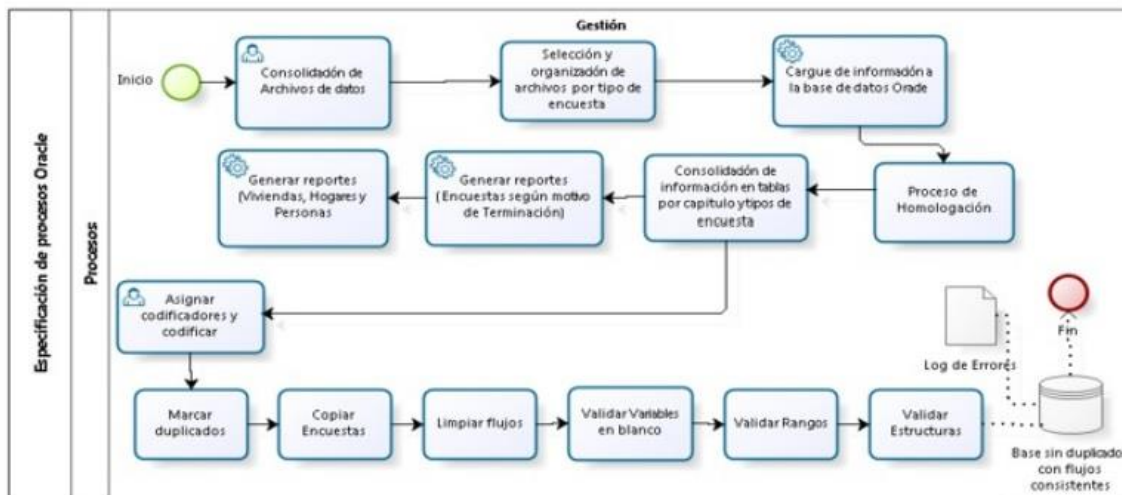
Especificación de procesos Oracle

Procesos

Gestión

Inicio

Consolidación de Archivos de datos

Selección y organización de archivos por tipo de encuesta

Cargue de información a la base de datos Oracle

Proceso de Homologación

Consolidación de información en tablas por capitulo y tipos de encuesta

Generar reportes (Encuestas según motivo de Terminación)

Generar reportes (Viviendas, Hogares y Personas)

Asignar codificadores y codificar

Marcar duplicados

Copiar Encuestas

Limpiar flujos

Validar Variables en blanco

Validar Rangos

Validar Estructuras

Log de Errores

Fin

Base sin duplicados con flujos consistentes